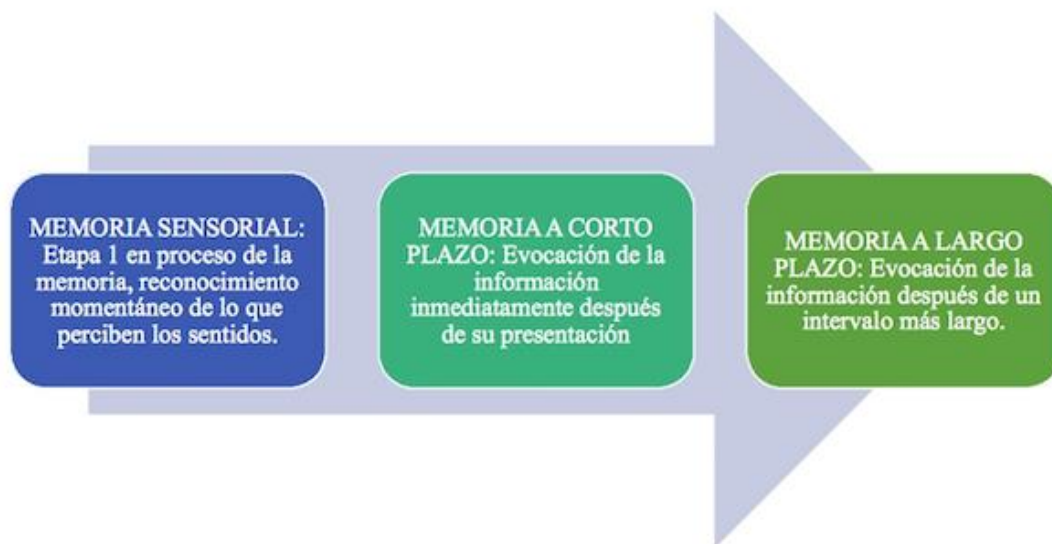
MEMORIA SENSORIAL: Etapa 1 en proceso de la memoria, reconocimiento momentáneo de lo que perciben los sentidos.

MEMORIA A CORTO PLAZO: Evocación de la información inmediatamente después de su presentación

MEMORIA A LARGO PLAZO: Evocación de la información después de un intervalo más largo.